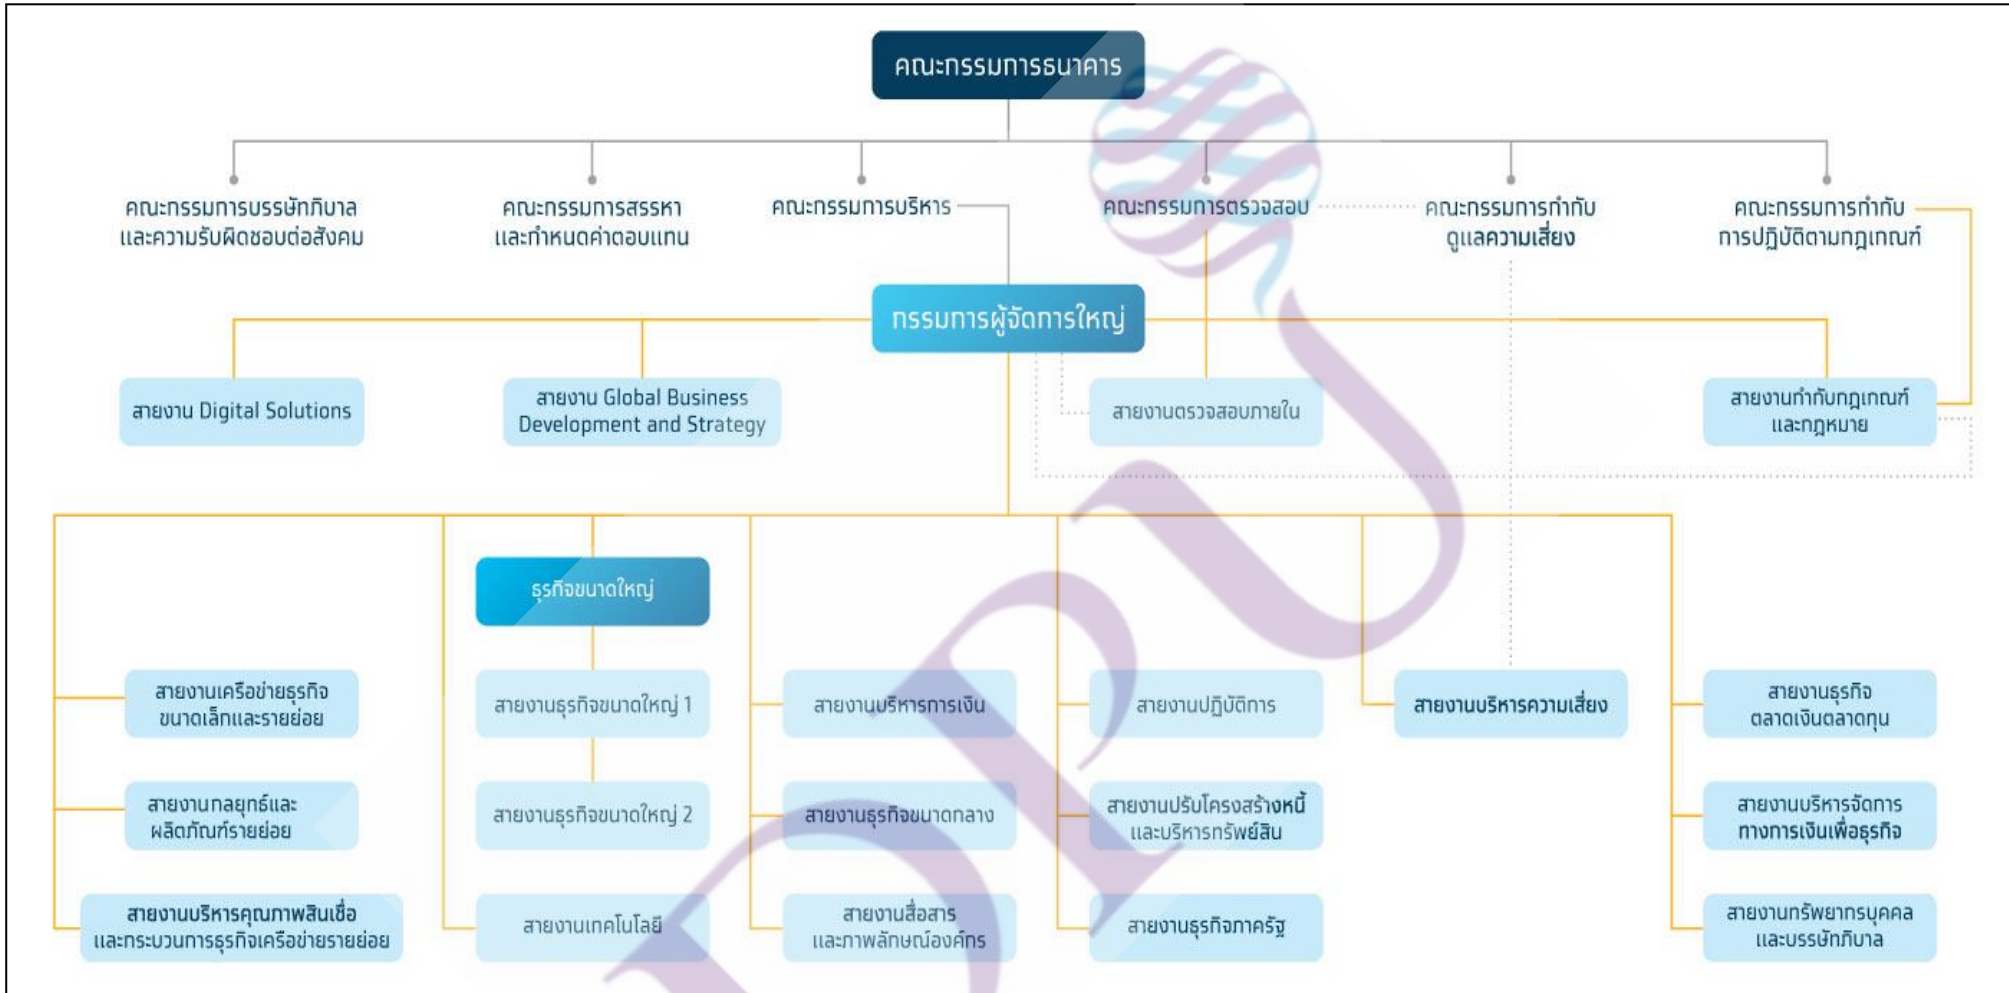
คณะกรรมการธนาคาร

คณะกรรมการบรรษัทภิบาล และความรับผิดชอบต่อสังคม

คณะกรรมการสรรหา และกำหนดค่าตอบแทน

คณะกรรมการบริหาร

คณะกรรมการตรวจสอบ

คณะกรรมการกำกับ ดูแลความเสี่ยง

คณะกรรมการกำกับ การปฏิบัติตามกฎเกณฑ์

กรรมการผู้จัดการใหญ่

สายงาน Digital Solutions

สายงาน Global Business Development and Strategy

สายงานตรวจสอบภายใน

สายงานกำกับกฎเกณฑ์ และกฎหมาย

ธุรกิจขนาดใหญ่

สายงานเครือข่ายธุรกิจ ขนาดเล็กและรายย่อย

สายงานกลยุทธ์และ ผลิตภัณฑ์รายย่อย

สายงานบริหารคุณภาพสินเชื่อ และกระบวนการธุรกิจเครือข่ายรายย่อย

สายงานธุรกิจขนาดใหญ่ 1

สายงานธุรกิจขนาดใหญ่ 2

สายงานเทคโนโลยี

สายงานบริหารการเงิน

สายงานธุรกิจขนาดกลาง

สายงานสื่อสาร และภาพลักษณ์องค์กร

สายงานปฏิบัติการ

สายงานปรับโครงสร้างหนี้ และบริหารทรัพย์สิน

สายงานธุรกิจภาครัฐ

สายงานบริหารความเสี่ยง

สายงานธุรกิจ ตลาดเงินตลาดทุน

สายงานบริหารจัดการ ทางการเงินเพื่อธุรกิจ

สายงานทรัพยากรบุคคล และบรรษัทภิบาล